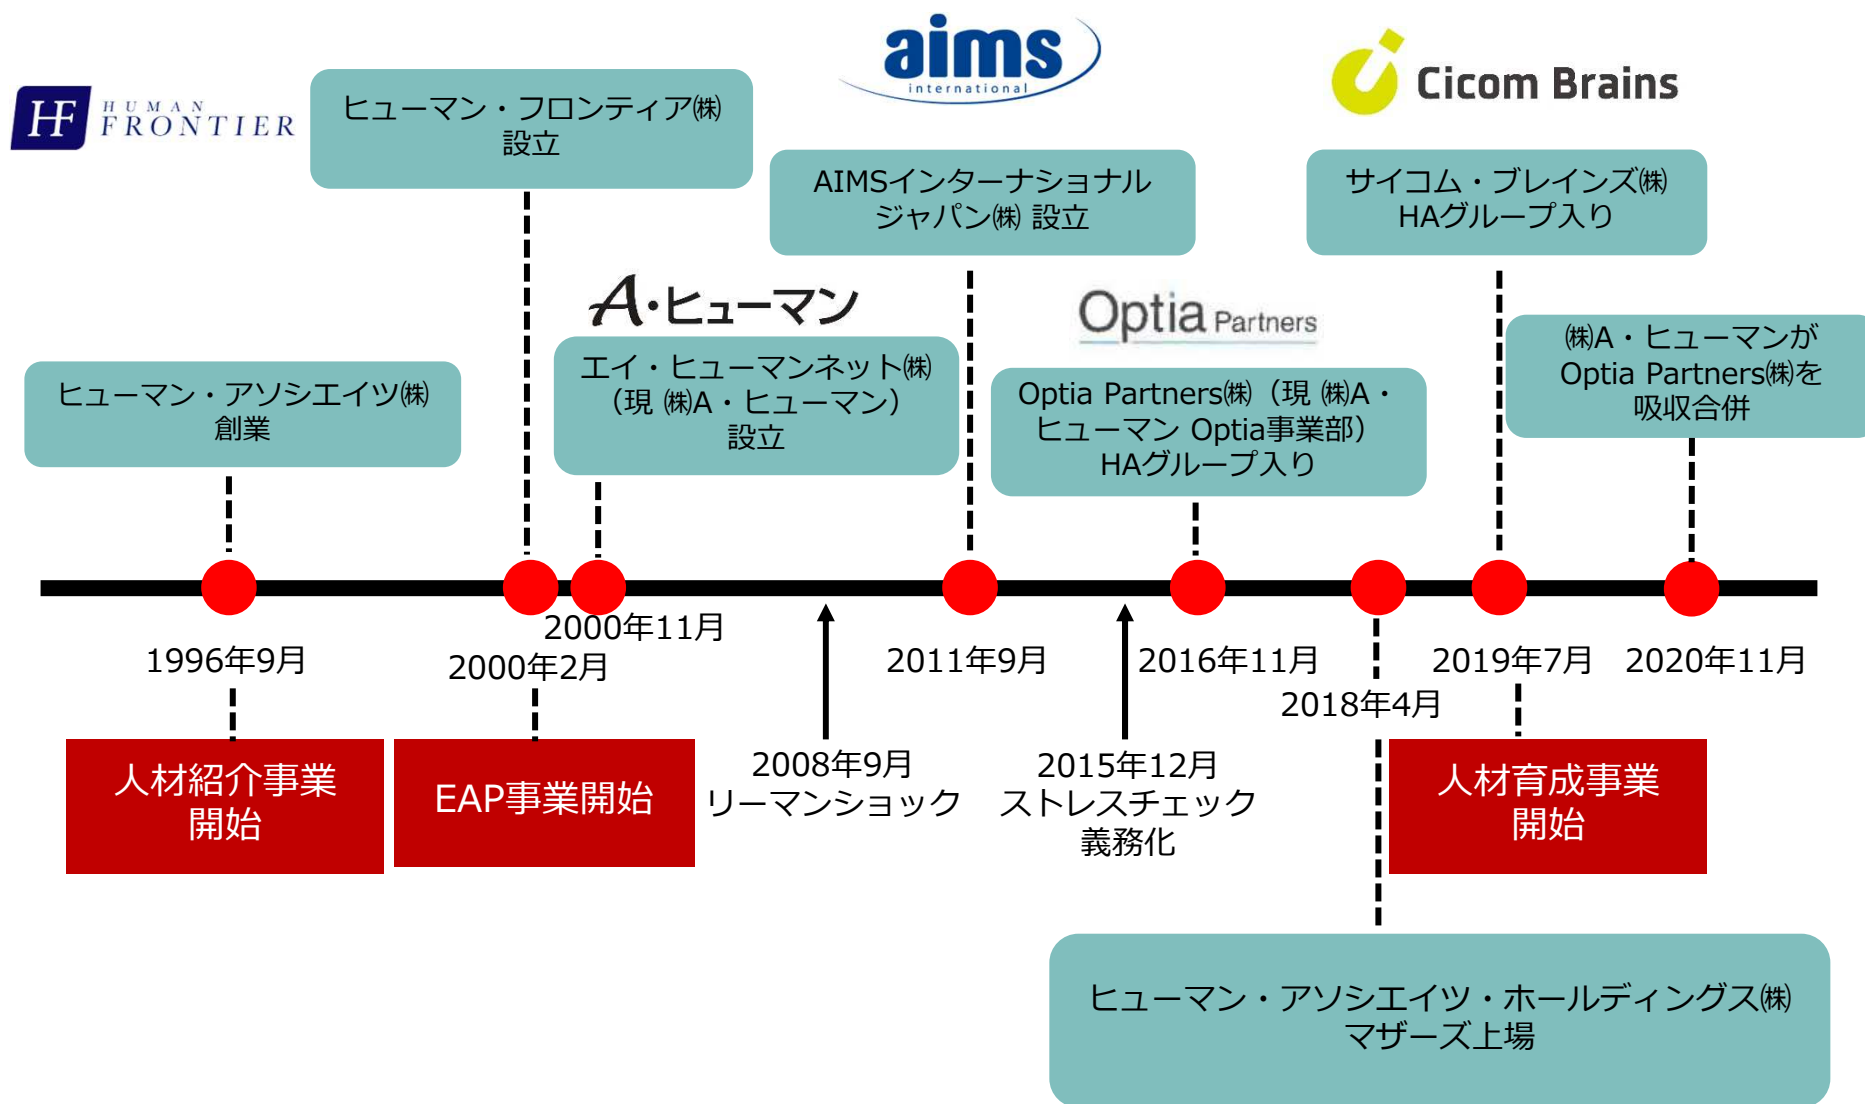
HF HUMAN FRONTIER

ヒューマン・フロンティア㈱設立

aims international

AIMSインターナショナルジャパン㈱ 設立

Cicom Brains

サイコム・ブレインズ㈱HAグループ入り

A·ヒューマン

ヒューマン・アソシエイツ㈱創業

エイ・ヒューマンネット㈱（現 ㈱A・ヒューマン）設立

Optia Partners

Optia Partners㈱（現 ㈱A・ヒューマン Optia事業部）HAグループ入り

㈱A・ヒューマンがOptia Partners㈱を吸収合併

2000年11月

1996年9月

2000年2月

2011年9月

2016年11月

2019年7月

2020年11月

2018年4月

人材紹介事業開始

EAP事業開始

2008年9月 リーマンショック

2015年12月 ストレスチェック義務化

人材育成事業開始

ヒューマン・アソシエイツ・ホールディングス㈱マザーズ上場